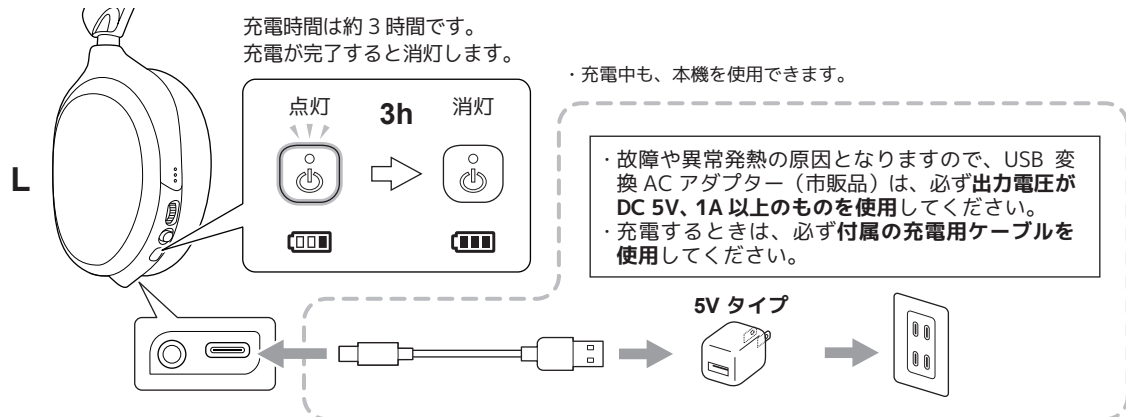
充電時間は約 3 時間です。
充電が完了すると消灯します。

・充電中も、本機を使用できます。

L

点灯

3h

消灯

・故障や異常発熱の原因となりますので、USB 変換 AC アダプター（市販品）は、必ず出力電圧が DC 5V、1A 以上のものを使用してください。
・充電するときは、必ず付属の充電用ケーブルを使用してください。

5V タイプ